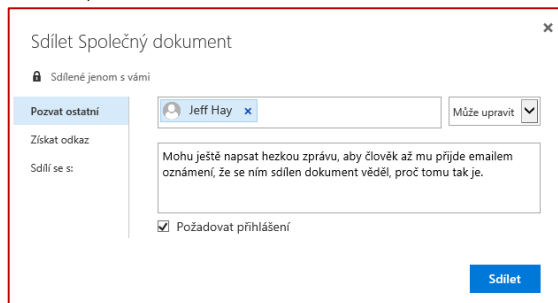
Sdílet Společný dokument

×

Sdílené jenom s vámi

Pozvat ostatní

Získat odkaz

Sdílí se s:

Jeff Hay ×

Může upravit

Mohu ještě napsat hezkou zprávu, aby člověk až mu přijde emailem oznámení, že se ním sdílen dokument věděl, proč tomu tak je.

Požadovat přihlášení

Sdílet